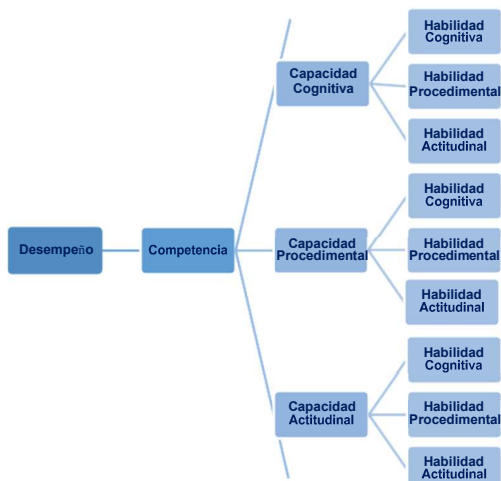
Desempeño

Competencia

Capacidad Cognitiva

Habilidad Cognitiva

Habilidad Procedimental

Habilidad Actitudinal

Capacidad Procedimental

Habilidad Cognitiva

Habilidad Procedimental

Habilidad Actitudinal

Capacidad Actitudinal

Habilidad Cognitiva

Habilidad Procedimental

Habilidad Actitudinal